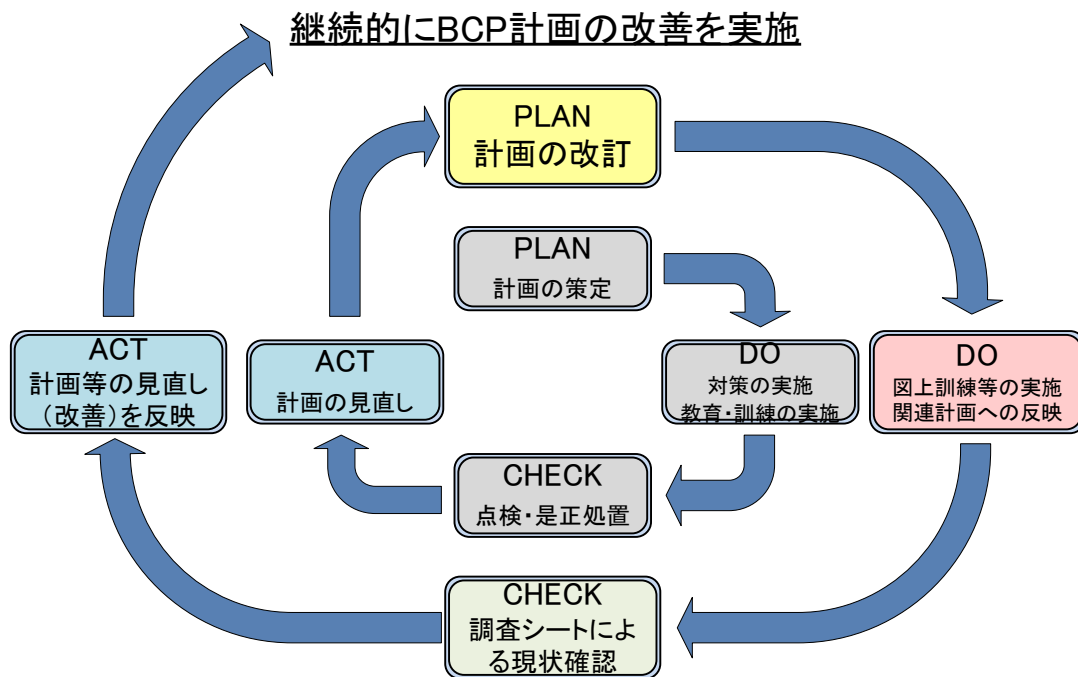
継続的にBCP計画の改善を実施

PLAN
計画の改訂

PLAN
計画の策定

ACT
計画等の見直し
(改善)を反映

ACT
計画の見直し

DO
対策の実施
教育・訓練の実施

DO
図上訓練等の実施
関連計画への反映

CHECK
点検・是正処置

CHECK
調査シートによる現状確認